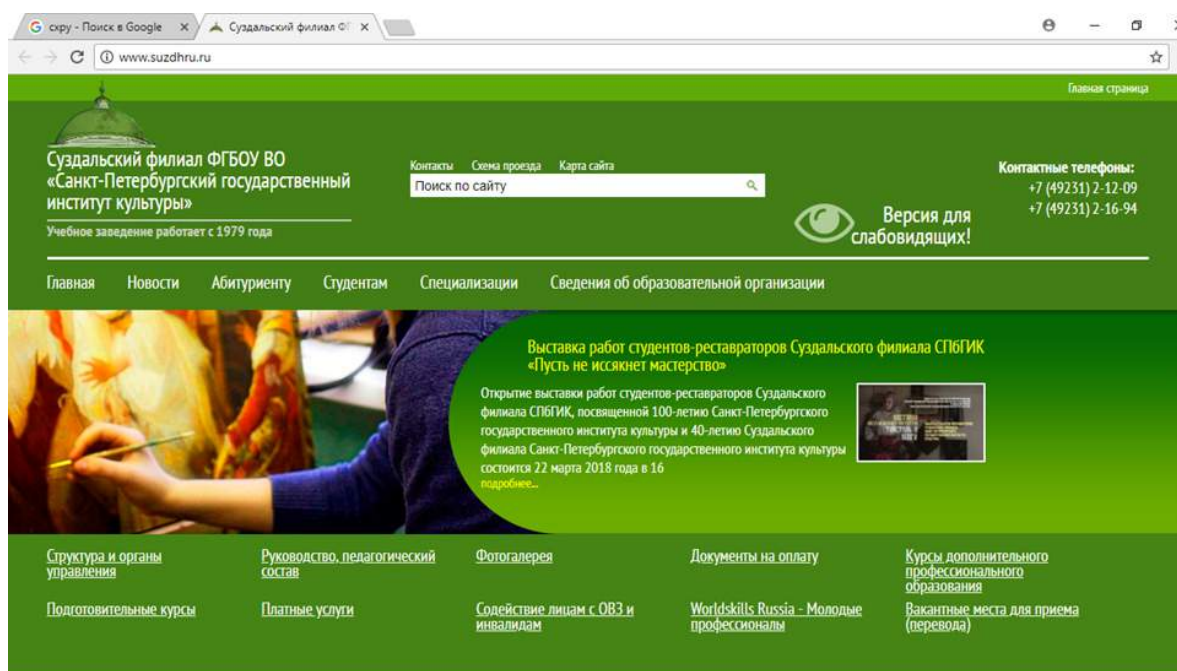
G схру - Поиск в Google ×
Суздальский филиал ФГ ×

www.suzdhru.ru

Главная страница

Суздальский филиал ФГБОУ ВО «Санкт-Петербургский государственный институт культуры»

Учебное заведение работает с 1979 года

Контакты Схема проезда Карта сайта

Поиск по сайту

Версия для слабовидящих!

Контактные телефоны:
+7 (49231) 2-12-09
+7 (49231) 2-16-94

Главная Новости Абитуриенту Студентам Специализации Сведения об образовательной организации

Выставка работ студентов-реставраторов Суздальского филиала СПбГИК «Пусть не иссякнет мастерство»

Открытие выставки работ студентов-реставраторов Суздальского филиала СПбГИК, посвященной 100-летию Санкт-Петербургского государственного института культуры и 40-летию Суздальского филиала Санкт-Петербургского государственного института культуры состоится 22 марта 2018 года в 16
подробнее...

Структура и органы управления
Руководство, педагогический состав
Фотогалерея
Документы на оплату
Курсы дополнительного профессионального образования

Подготовительные курсы
Платные услуги
Содействие лицам с ОВЗ и инвалидам
Worldskills Russia - Молодые профессионалы
Вакантные места для приема (перевода)